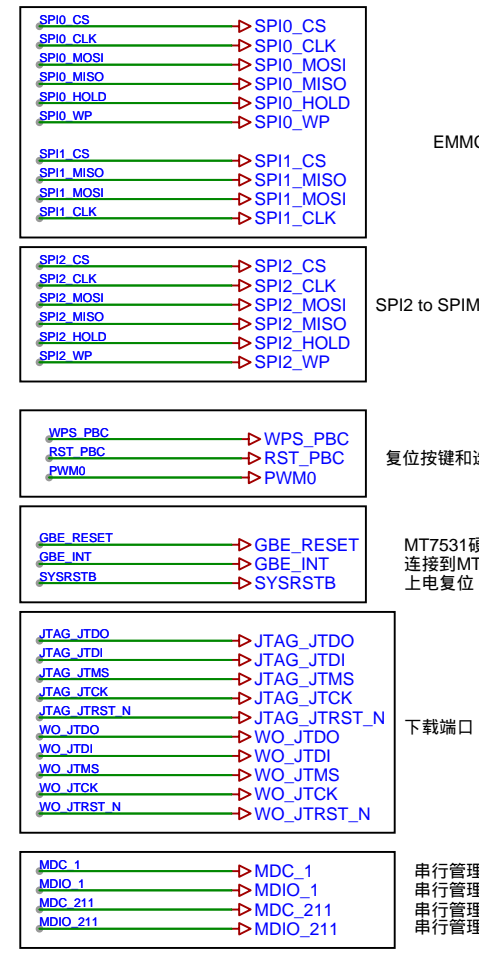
SPI0_CS
SPI0_CLK
SPI0_MOSI
SPI0_MISO
SPI0_HOLD
SPI0_WP
SPI0_CS
SPI0_CLK
SPI0_MOSI
SPI0_MISO
SPI0_HOLD
SPI0_WP

SPI1_CS
SPI1_MISO
SPI1_MOSI
SPI1_CLK
SPI1_CS
SPI1_MISO
SPI1_MOSI
SPI1_CLK

EMMC

SPI2_CS
SPI2_CLK
SPI2_MOSI
SPI2_MISO
SPI2_HOLD
SPI2_WP
SPI2_CS
SPI2_CLK
SPI2_MOSI
SPI2_MISO
SPI2_HOLD
SPI2_WP

SPI2 to SPIM

WPS_PBC
RST_PBC
PWM0
WPS_PBC
RST_PBC
PWM0

复位按键和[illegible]

GBE_RESET
GBE_INT
SYSRSTB
GBE_RESET
GBE_INT
SYSRSTB

MT7531硬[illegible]
连接到MT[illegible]
上电复位

JTAG_JTDO
JTAG_JTDI
JTAG_JTMS
JTAG_JTCK
JTAG_JTRST_N
WO_JTDO
WO_JTDI
WO_JTMS
WO_JTCK
WO_JTRST_N
JTAG_JTDO
JTAG_JTDI
JTAG_JTMS
JTAG_JTCK
JTAG_JTRST_N
WO_JTDO
WO_JTDI
WO_JTMS
WO_JTCK
WO_JTRST_N

下载端口

MDC_1
MDIO_1
MDC_211
MDIO_211
MDC_1
MDIO_1
MDC_211
MDIO_211

串行管理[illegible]
串行管理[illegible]
串行管理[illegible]
串行管理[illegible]